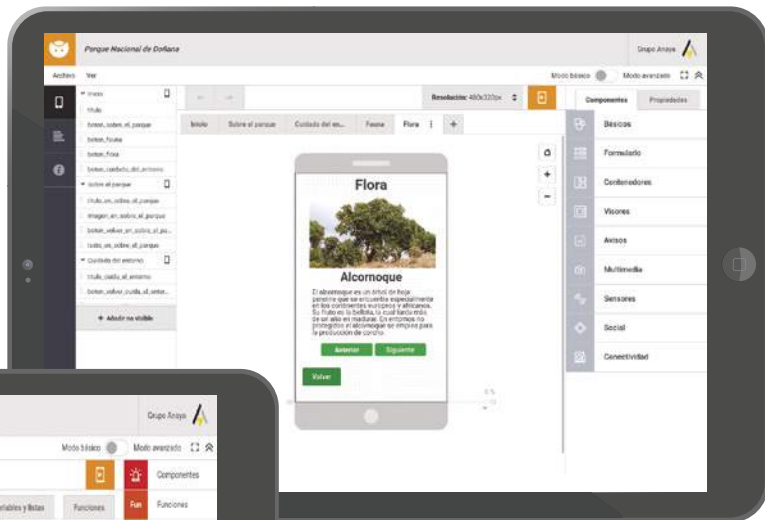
Parque Nacional de Doñana

Grupo Anaya

Archivo Ver

Modo básico Modo avanzado

Inicio
titulo
boton_sobre_el_parque
boton_fauna
boton_flora
boton_cuidado_del_entorno
Sobre el parque
titulo_un_sobre_el_parque
imagen_en_sobre_el_parque
boton_volver_en_sobre_el_pa...
texto_en_sobre_el_parque
Cuidado del entorno
titulo_cuida_el_entorno
boton_volver_cuida_el_entor...

+ Añadir no visible

Resolución: 480x320px

Inicio Sobre el parque Cuidado del en... Fauna Flora +

Flora

Alcornoque

El alcornoque es un árbol de hoja perenne que se encuentra especialmente en los continentes europeo y africano. Su fruto es la bellota, la cual tarda más de un año en madurar. En entornos no protegidos el alcornoque se emplea para la producción de corcho.

Anterior Siguiente

Volver

Componentes Propiedades

Básicos
Formulario
Contenedores
Visores
Avisos
Multimedia
Sensores
Social
Conectividad

Grupo Anaya

Modo básico Modo avanzado

Componentes

riables y listas Funciones Fun Funciones